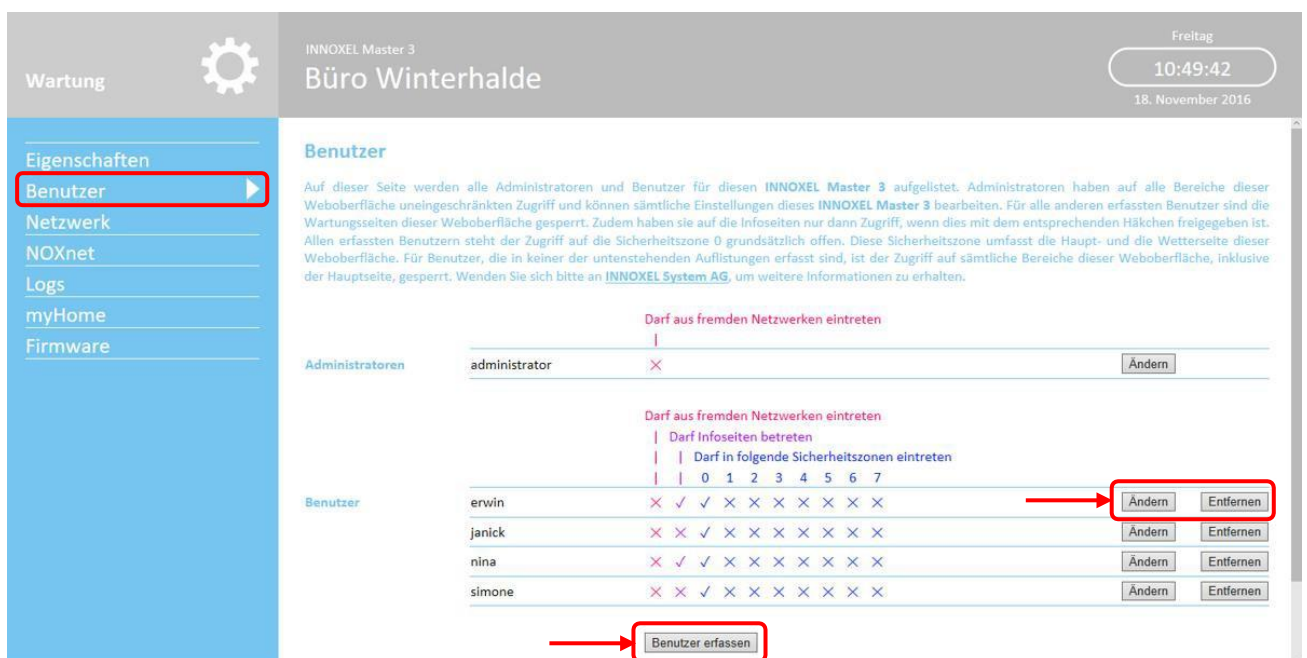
Wartung

INNOXEL Master 3
Büro Winterhalde

Freitag
10:49:42
18. November 2016

Eigenschaften
Benutzer
Netzwerk
NOXnet
Logs
myHome
Firmware

Benutzer

Auf dieser Seite werden alle Administratoren und Benutzer für diesen INNOXEL Master 3 aufgelistet. Administratoren haben auf alle Bereiche dieser Weboberfläche uneingeschränkten Zugriff und können sämtliche Einstellungen dieses INNOXEL Master 3 bearbeiten. Für alle anderen erfassten Benutzer sind die Wartungsseiten dieser Weboberfläche gesperrt. Zudem haben sie auf die Infoseiten nur dann Zugriff, wenn dies mit dem entsprechenden Häkchen freigegeben ist. Allen erfassten Benutzern steht der Zugriff auf die Sicherheitszone 0 grundsätzlich offen. Diese Sicherheitszone umfasst die Haupt- und die Wetterseite dieser Weboberfläche. Für Benutzer, die in keiner der untenstehenden Auflistungen erfasst sind, ist der Zugriff auf sämtliche Bereiche dieser Weboberfläche, inklusive der Hauptseite, gesperrt. Wenden Sie sich bitte an INNOXEL System AG, um weitere Informationen zu erhalten.

Darf aus fremden Netzwerken eintreten

Administratoren | administrator | × | Ändern

Darf aus fremden Netzwerken eintreten
Darf Infoseiten betreten
Darf in folgende Sicherheitszonen eintreten
0 1 2 3 4 5 6 7

Benutzer
| | | | 0 | 1 | 2 | 3 | 4 | 5 | 6 | 7 | | |
|---|---|---|---|---|---|---|---|---|---|---|---|---|
| erwin | × | ✓ | ✓ | × | × | × | × | × | × | × | Ändern | Entfernen |
| janick | × | × | ✓ | × | × | × | × | × | × | × | Ändern | Entfernen |
| nina | × | ✓ | ✓ | × | × | × | × | × | × | × | Ändern | Entfernen |
| simone | × | × | ✓ | × | × | × | × | × | × | × | Ändern | Entfernen |

Benutzer erfassen